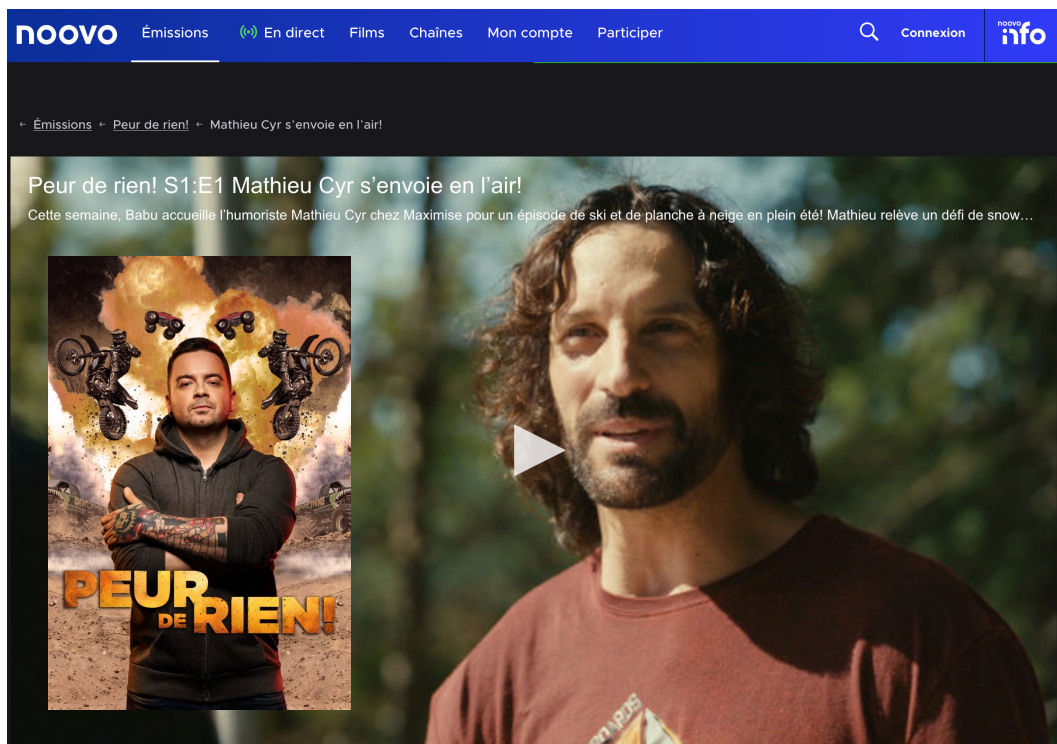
noovo Émissions En direct Films Chaînes Mon compte Participer Connexion noovo info

← Émissions ← Peur de rien! ← Mathieu Cyr s'envoie en l'air!

Peur de rien! S1:E1 Mathieu Cyr s'envoie en l'air!

Cette semaine, Babu accueille l'humoriste Mathieu Cyr chez Maximise pour un épisode de ski et de planche à neige en plein été! Mathieu relève un défi de snow…

PEUR DE RIEN!